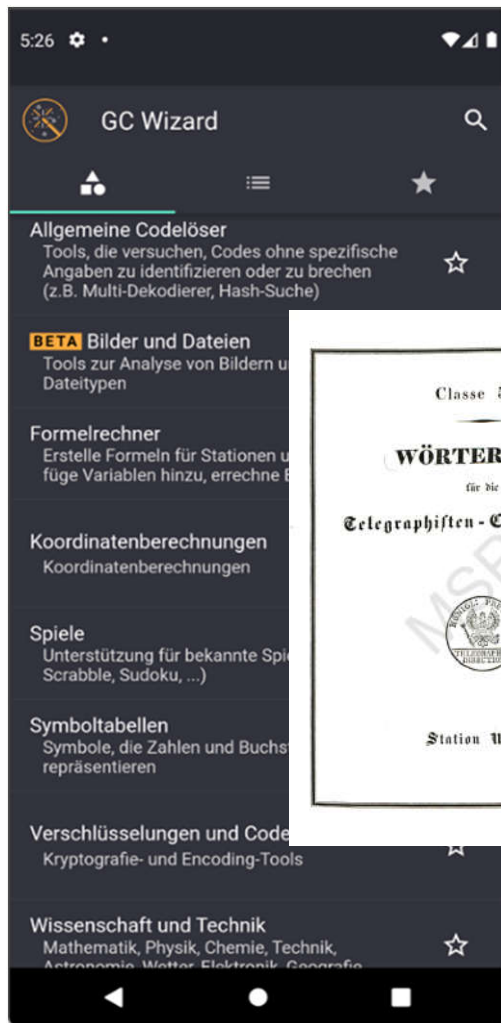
5:26

GC Wizard

Allgemeine Codelöser
Tools, die versuchen, Codes ohne spezifische Angaben zu identifizieren oder zu brechen (z.B. Multi-Dekodierer, Hash-Suche)

BETA Bilder und Dateien
Tools zur Analyse von Bildern u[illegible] Dateitypen

Formelrechner
Erstelle Formeln für Stationen u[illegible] füge Variablen hinzu, errechne E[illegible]

Koordinatenberechnungen
Koordinatenberechnungen

Spiele
Unterstützung für bekannte Spi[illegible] Scrabble, Sudoku, ...)

Symboltabellen
Symbole, die Zahlen und Buchst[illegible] repräsentieren

Verschlüsselungen und Code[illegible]
Kryptografie- und Encoding-Tools

Wissenschaft und Technik
Mathematik, Physik, Chemie, Technik, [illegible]

Classe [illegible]

WÖRTER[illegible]

für die

Telegraphisten-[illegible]

MSP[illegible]

Station U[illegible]